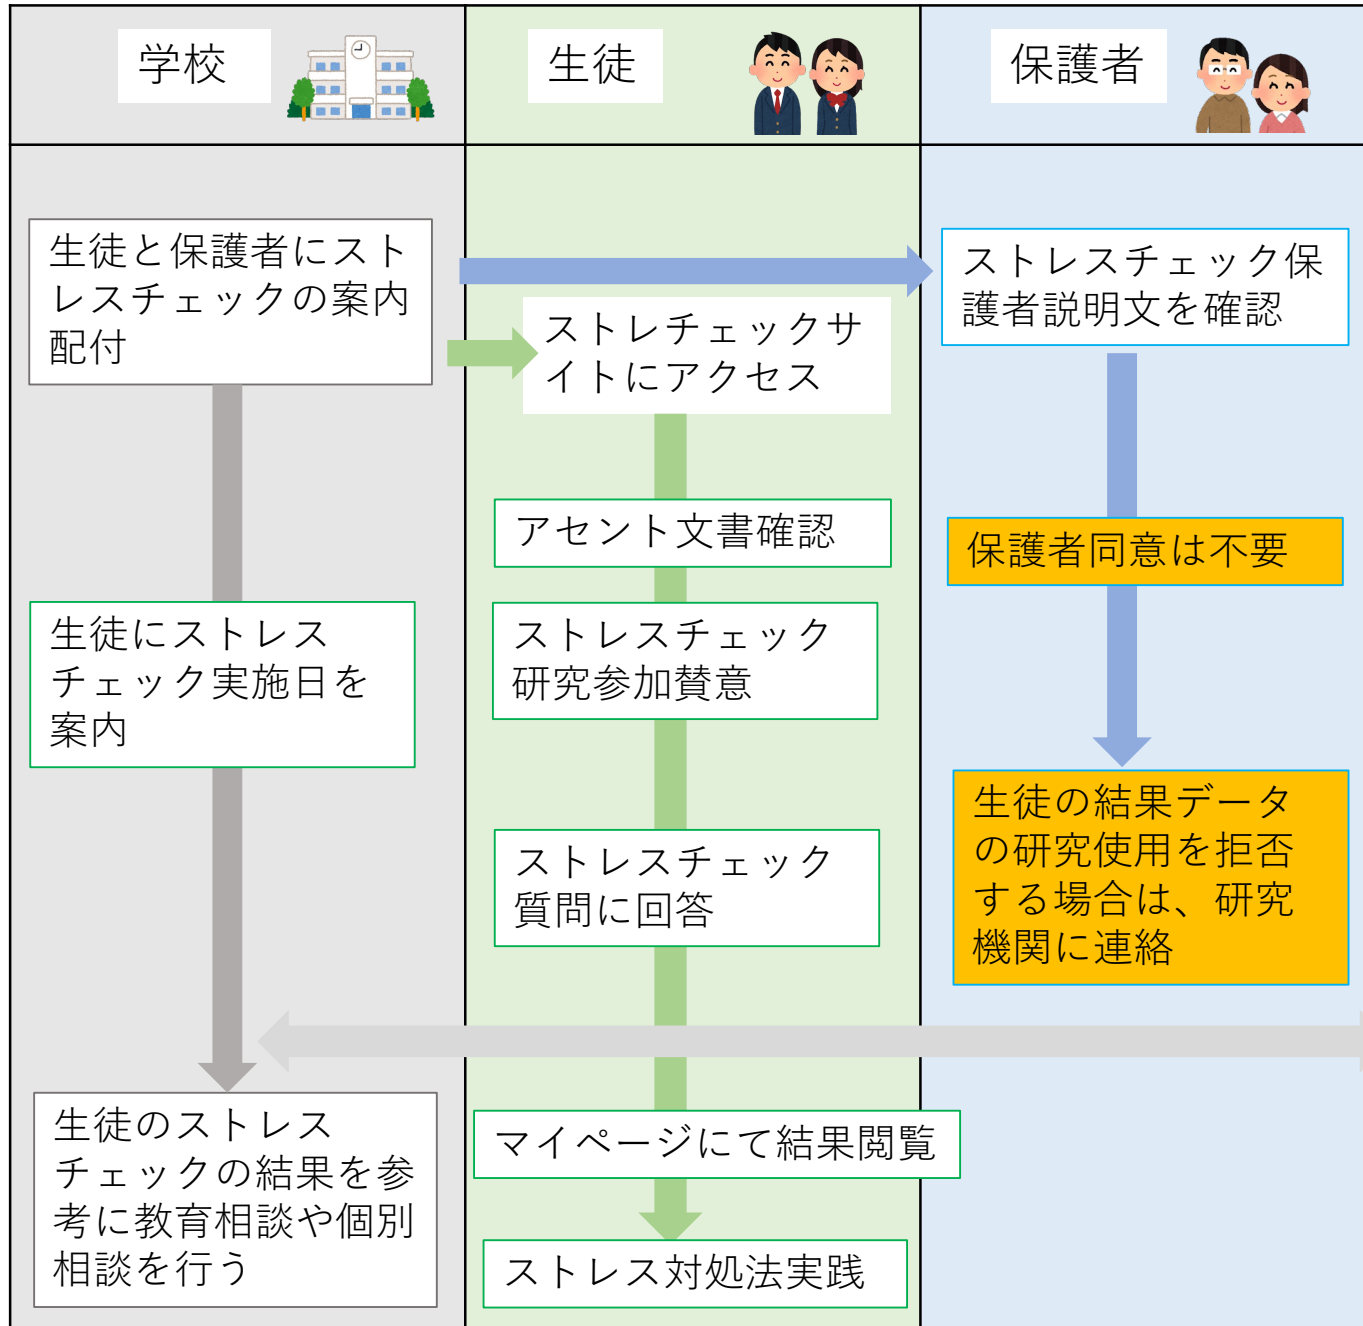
学校

生徒

保護者

生徒と保護者にストレスチェックの案内配付

ストレスチェック保護者説明文を確認

ストレスチェックサイトにアクセス

アセント文書確認

保護者同意は不要

生徒にストレスチェック実施日を案内

ストレスチェック研究参加賛意

生徒の結果データの研究使用を拒否する場合は、研究機関に連絡

ストレスチェック質問に回答

生徒のストレスチェックの結果を参考に教育相談や個別相談を行う

マイページにて結果閲覧

ストレス対処法実践